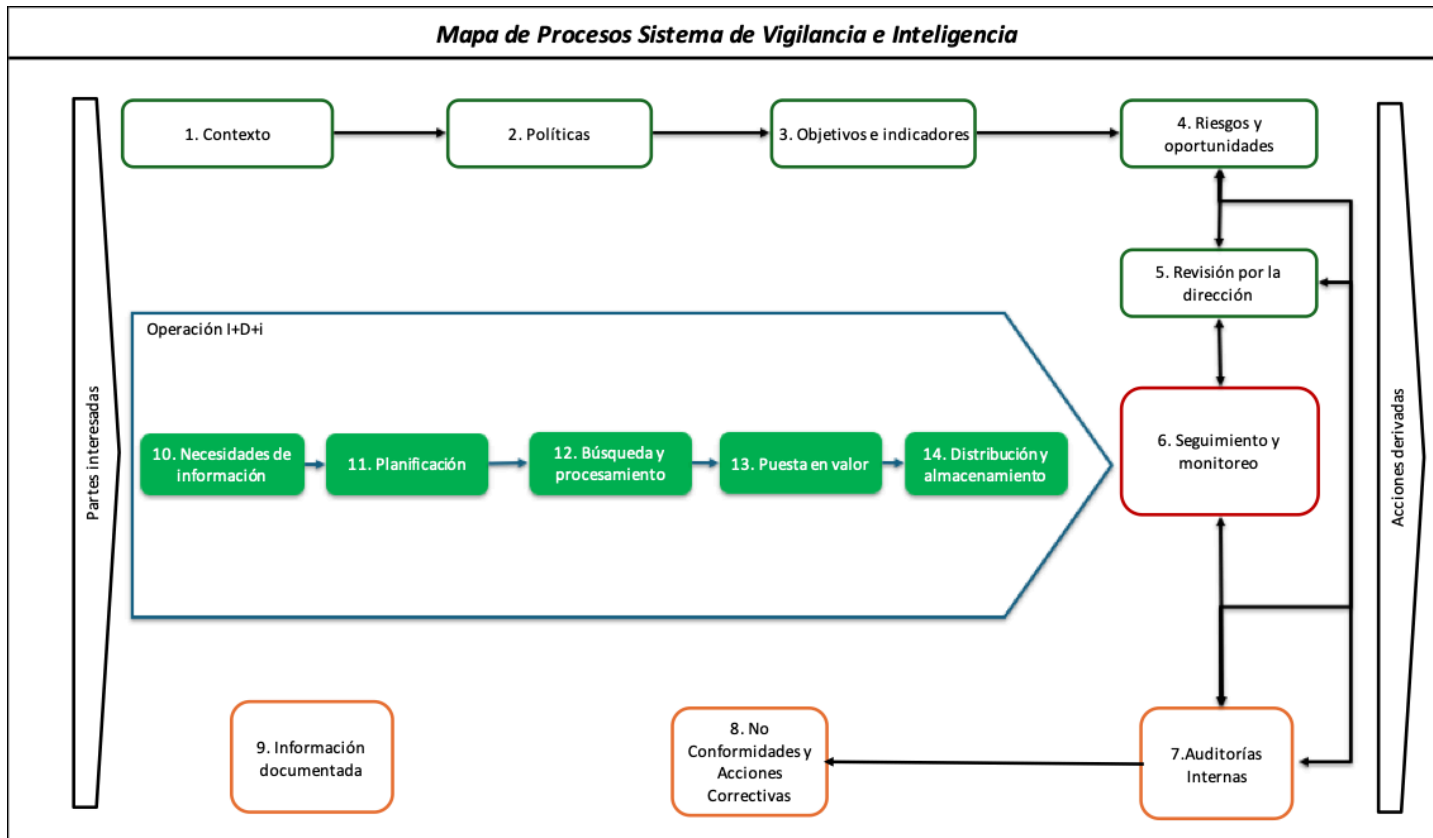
Mapa de Procesos Sistema de Vigilancia e Inteligencia

Partes interesadas

1. Contexto

2. Políticas

3. Objetivos e indicadores

4. Riesgos y oportunidades

5. Revisión por la dirección

Operación I+D+i

10. Necesidades de información

11. Planificación

12. Búsqueda y procesamiento

13. Puesta en valor

14. Distribución y almacenamiento

6. Seguimiento y monitoreo

9. Información documentada

8. No Conformidades y Acciones Correctivas

7.Auditorías Internas

Acciones derivadas